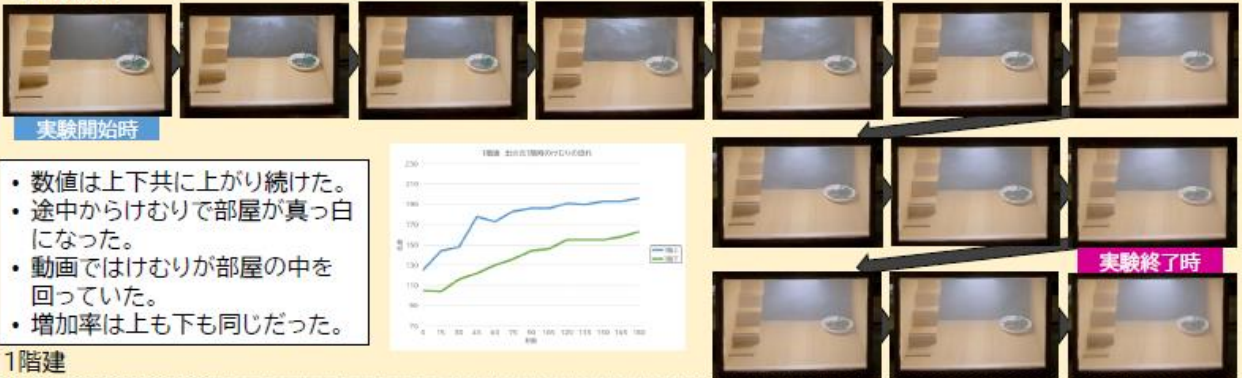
実験開始時

・数値は上下共に上がり続けた。
・途中からけむりで部屋が真っ白になった。
・動画ではけむりが部屋の中を回っていた。
・増加率は上も下も同じだった。

1階建

1階建 出口1箇所のけむりの流れ

230
210
190
170
150
130
110
90
75

0 15 30 45 60 75 90 105 120 135 150 165 180

秒数

階上
階下

実験終了時